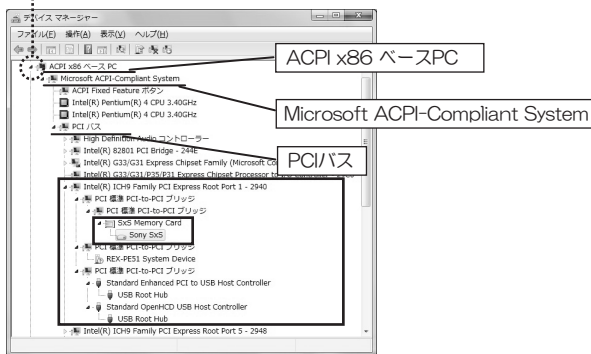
デバイス マネージャー

ファイル(F) 操作(A) 表示(V) ヘルプ(H)

ACPI x86 ベース PC
Microsoft ACPI-Compliant System
ACPI Fixed Feature ボタン
Intel(R) Pentium(R) 4 CPU 3.40GHz
Intel(R) Pentium(R) 4 CPU 3.40GHz
PCI バス
High Definition Audio コントローラー
Intel(R) 82801 PCI Bridge - 244E
Intel(R) G33/G31 Express Chipset Family (Microsoft Co
Intel(R) G33/G31/P35/P31 Express Chipset Processor to
Intel(R) ICH9 Family PCI Express Root Port 1 - 2940
PCI 標準 PCI-to-PCI ブリッジ
PCI 標準 PCI-to-PCI ブリッジ
SxS Memory Card
Sony SxS
PCI 標準 PCI-to-PCI ブリッジ
REX-PE51 System Device
PCI 標準 PCI-to-PCI ブリッジ
Standard Enhanced PCI to USB Host Controller
USB Root Hub
Standard OpenHCD USB Host Controller
USB Root Hub
Intel(R) ICH9 Family PCI Express Root Port 5 - 2948

ACPI x86 ベースPC

Microsoft ACPI-Compliant System

PCIバス